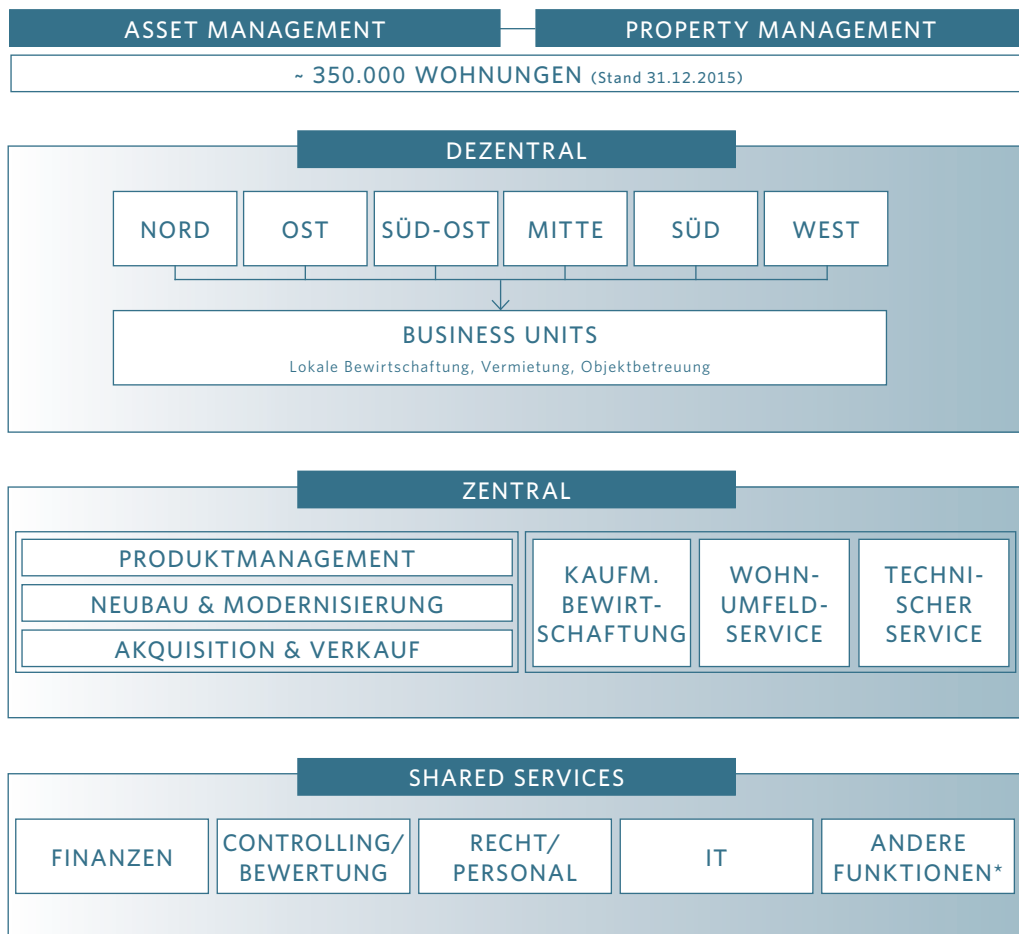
ASSET MANAGEMENT

PROPERTY MANAGEMENT

~ 350.000 WOHNUNGEN (Stand 31.12.2015)

DEZENTRAL

NORD

OST

SÜD-OST

MITTE

SÜD

WEST

BUSINESS UNITS

Lokale Bewirtschaftung, Vermietung, Objektbetreuung

ZENTRAL

PRODUKTMANAGEMENT

NEUBAU & MODERNISIERUNG

AKQUISITION & VERKAUF

KAUFM. BEWIRTSCHAFTUNG

WOHNUMFELDSERVICE

TECHNISCHER SERVICE

SHARED SERVICES

FINANZEN

CONTROLLING/ BEWERTUNG

RECHT/ PERSONAL

IT

ANDERE FUNKTIONEN*